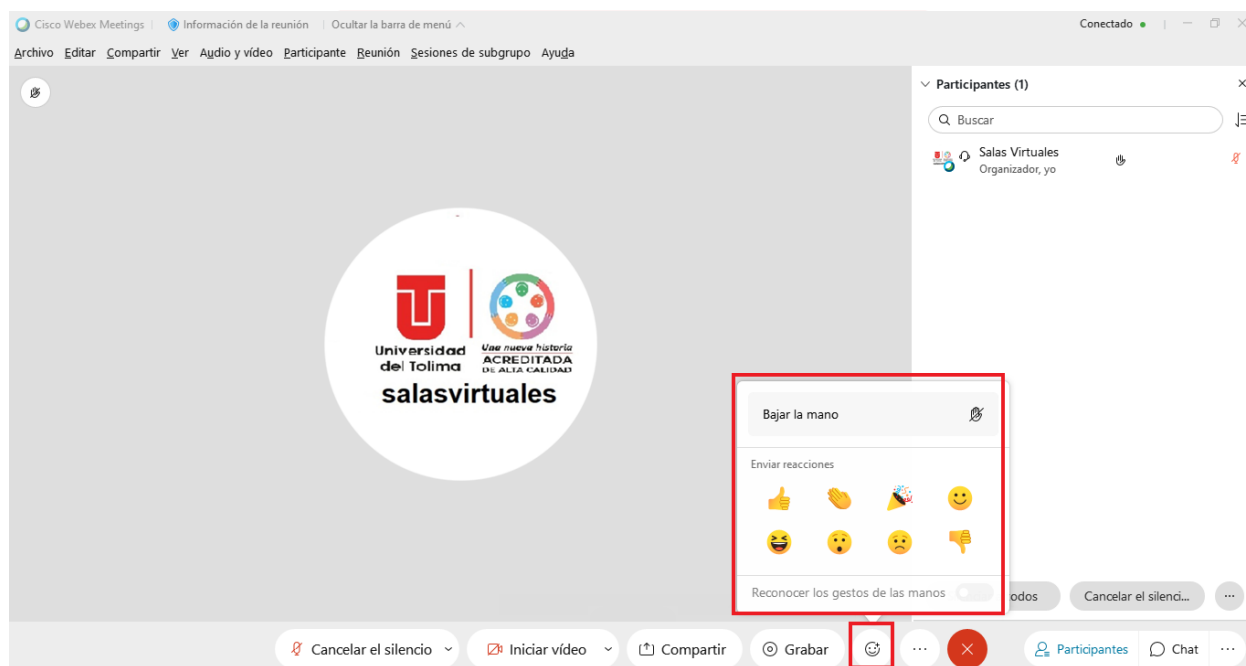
Cisco Webex Meetings | Información de la reunión | Ocultar la barra de menú

Conectado

Archivo Editar Compartir Ver Audio y vídeo Participante Reunión Sesiones de subgrupo Ayuda

Participantes (1)

Buscar

Salas Virtuales
Organizador, yo

Universidad del Tolima

Una nueva historia
ACREDITADA
DE ALTA CALIDAD

salasvirtuales

Bajar la mano

Enviar reacciones

Reconocer los gestos de las manos

odos

Cancelar el silenci...

Cancelar el silencio

Iniciar vídeo

Compartir

Grabar

Participantes

Chat